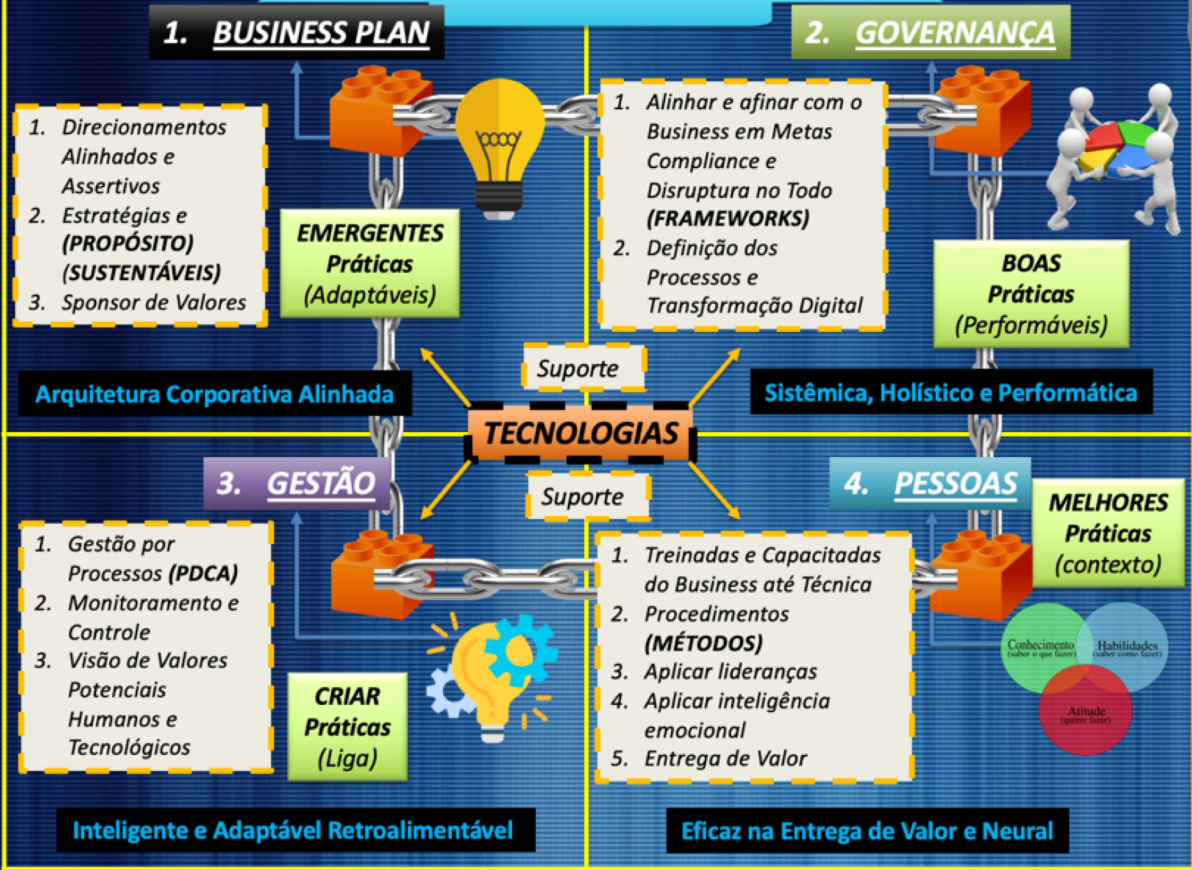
1. BUSINESS PLAN

1. Direcionamentos Alinhados e Assertivos
2. Estratégias e (PROPÓSITO) (SUSTENTÁVEIS)
3. Sponsor de Valores

EMERGENTES Práticas (Adaptáveis)

Arquitetura Corporativa Alinhada

2. GOVERNANÇA

1. Alinhar e afinar com o Business em Metas Compliance e Disruptura no Todo (FRAMEWORKS)
2. Definição dos Processos e Transformação Digital

BOAS Práticas (Performáveis)

Sistêmica, Holístico e Performática

Suporte

TECNOLOGIAS

Suporte

3. GESTÃO

1. Gestão por Processos (PDCA)
2. Monitoramento e Controle
3. Visão de Valores Potenciais Humanos e Tecnológicos

CRIAR Práticas (Liga)

Inteligente e Adaptável Retroalimentável

4. PESSOAS

MELHORES Práticas (contexto)

1. Treinadas e Capacitadas do Business até Técnica
2. Procedimentos (MÉTODOS)
3. Aplicar lideranças
4. Aplicar inteligência emocional
5. Entrega de Valor

Conhecimento (saber o que fazer)
Habilidades (saber como fazer)
Atitude (querer fazer)

Eficaz na Entrega de Valor e Neural